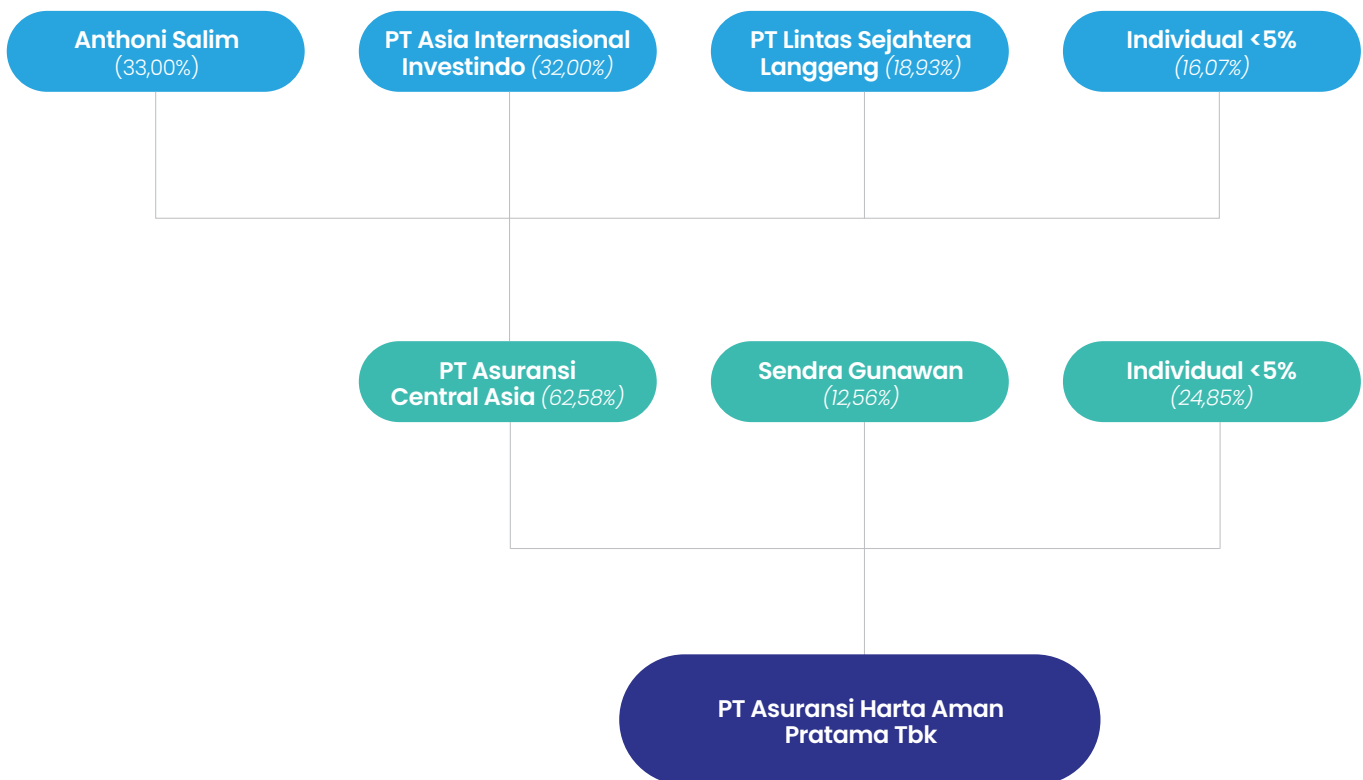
Anthoni Salim
(33,00%)

PT Asia Internasional Investindo (32,00%)

PT Lintas Sejahtera Langgeng (18,93%)

Individual <5%
(16,07%)

PT Asuransi Central Asia (62,58%)

Sendra Gunawan
(12,56%)

Individual <5%
(24,85%)

PT Asuransi Harta Aman Pratama Tbk